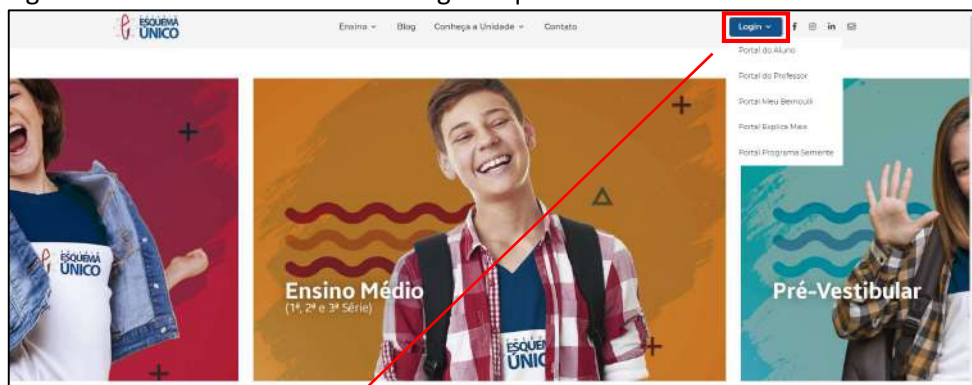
ESQUEMA ÚNICO

Ensino ⌄ Blog Conheça a Unidade ⌄ Contato

Login ⌄

Portal do Aluno
Portal do Professor
Portal Meu Bernoulli
Portal Explica Mais
Portal Programa Semente

ESQUEMA ÚNICO

Ensino Médio
(1ª, 2ª e 3ª Série)

ESQUEMA ÚNICO

Pré-Vestibular